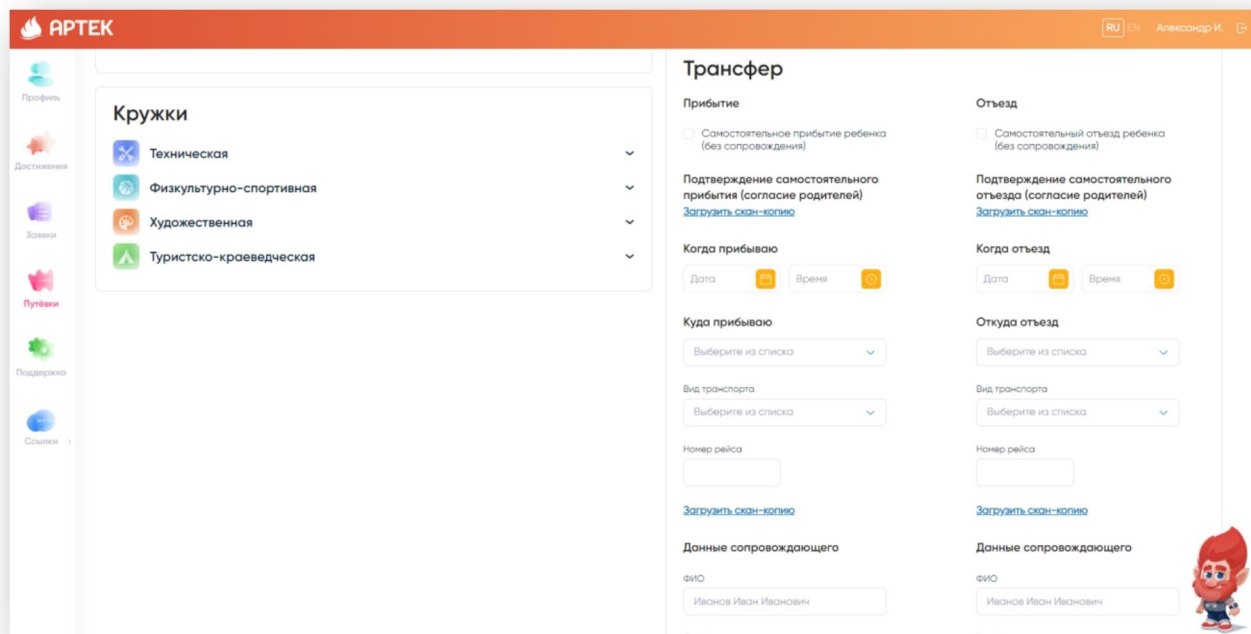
АРТЕК

RU EN Александр И.

Профиль
Достижения
Заявки
Путёвки
Поддержка
Ссылки

Кружки
Техническая
Физкультурно-спортивная
Художественная
Туристско-краеведческая

Трансфер

Прибытие
Самостоятельное прибытие ребенка (без сопровождения)
Подтверждение самостоятельного прибытия (согласие родителей)
Загрузить скан-копию
Когда прибываю
Дата
Время
Куда прибываю
Выберите из списка
Вид транспорта
Выберите из списка
Номер рейса
Загрузить скан-копию
Данные сопровождающего
ФИО
Иванов Иван Иванович

Отъезд
Самостоятельный отъезд ребенка (без сопровождения)
Подтверждение самостоятельного отъезда (согласие родителей)
Загрузить скан-копию
Когда отъезд
Дата
Время
Откуда отъезд
Выберите из списка
Вид транспорта
Выберите из списка
Номер рейса
Загрузить скан-копию
Данные сопровождающего
ФИО
Иванов Иван Иванович